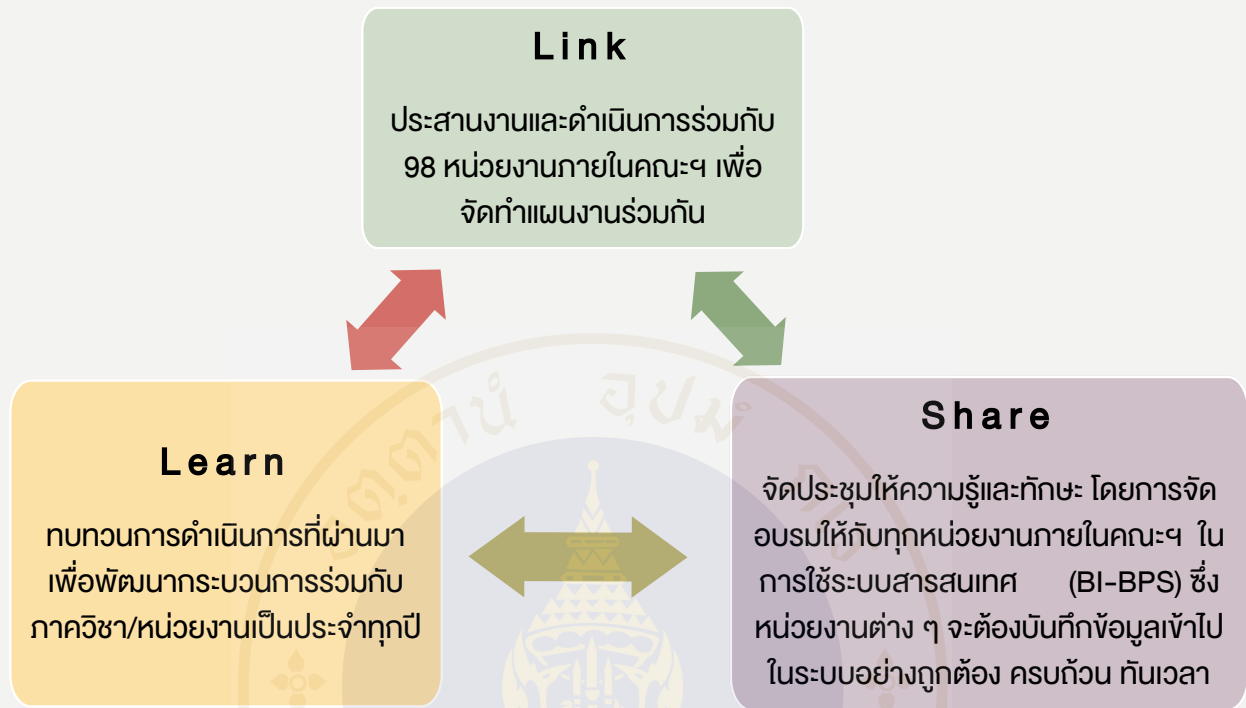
Link

ประสานงานและดำเนินการร่วมกับ 98 หน่วยงานภายในคณะฯ เพื่อจัดทำแผนงานร่วมกัน

Learn

ทบทวนการดำเนินการที่ผ่านมา เพื่อพัฒนากระบวนการร่วมกับภาควิชา/หน่วยงานเป็นประจำทุกปี

Share

จัดประชุมให้ความรู้และทักษะ โดยการจัดอบรมให้กับทุกหน่วยงานภายในคณะฯ ในการใช้ระบบสารสนเทศ (BI-BPS) ซึ่งหน่วยงานต่าง ๆ จะต้องบันทึกข้อมูลเข้าไปในระบบอย่างถูกต้อง ครบถ้วน ทันเวลา